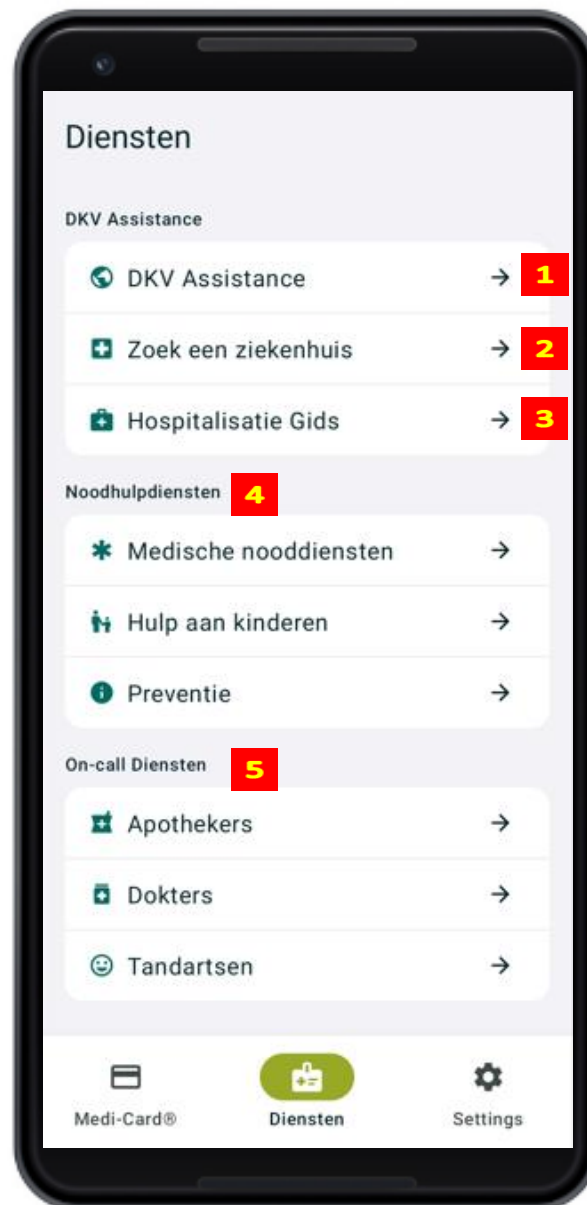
Diensten

DKV Assistance

DKV Assistance → 1

Zoek een ziekenhuis → 2

Hospitalisatie Gids → 3

Noodhulpdiensten 4

Medische nooddiensten →

Hulp aan kinderen →

Preventie →

On-call Diensten 5

Apothekers →

Dokters →

Tandartsen →

Medi-Card®

Diensten

Settings